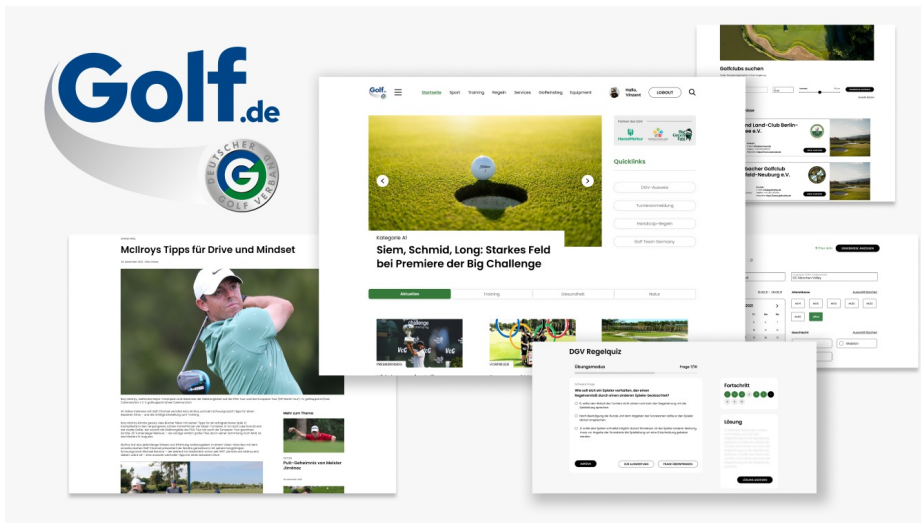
Golf.de

DEUTSCHER GOLF VERBAND

Golf.de

Startseite Sport Training Regeln Services Golfreisetag Equipment

Hallo, Vincent

LOGOUT

Partner des DGV

Quicklinks

DGV-Ausweis

Turnieranmeldung

Handicap-Regeln

Golf Team Germany

Kategorie A1

Siem, Schmid, Long: Starkes Feld bei Premiere der Big Challenge

Aktuelles

Training

Gesundheit

Natur

McIlroys Tipps für Drive und Mindset

Mehr zum Thema

Putt-Geheimnis von Meister Jiménez

Golfclubs suchen

and Land-Club Berlin-see e.V.

Gacher Golfclub feld-Neuburg e.V.

DGV Regelquiz

Übungsmodus

Frage 1/10

Fortschritt

Lösung

2021